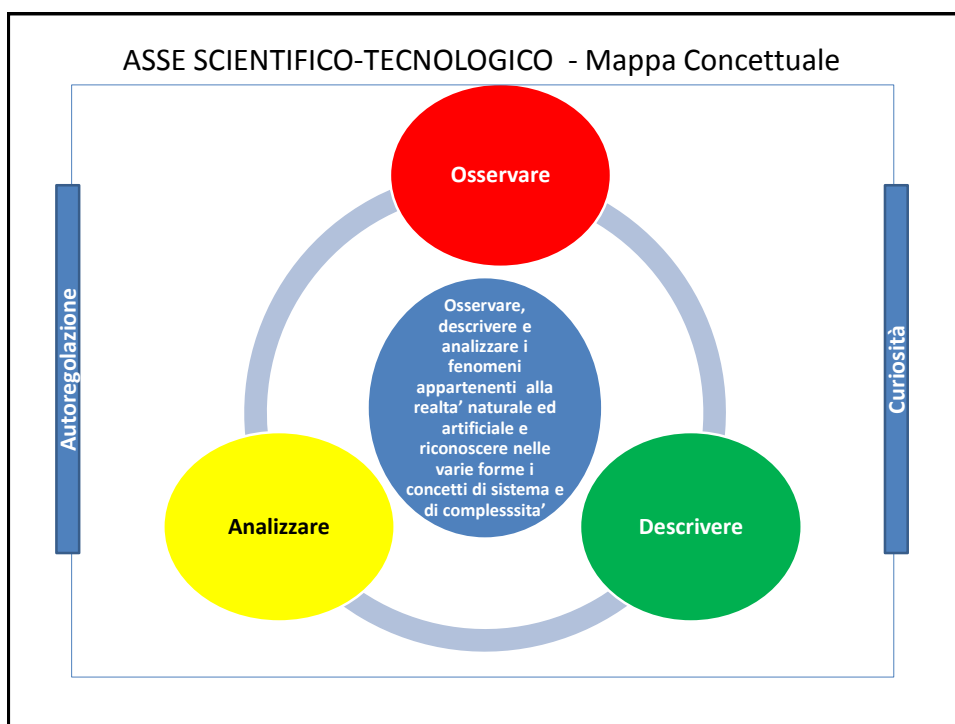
ASSE SCIENTIFICO-TECNOLOGICO - Mappa Concettuale

Autoregolazione

Osservare

Osservare, descrivere e analizzare i fenomeni appartenenti alla realta' naturale ed artificiale e riconoscere nelle varie forme i concetti di sistema e di complesssita'

Curiosità

Analizzare

Descrivere